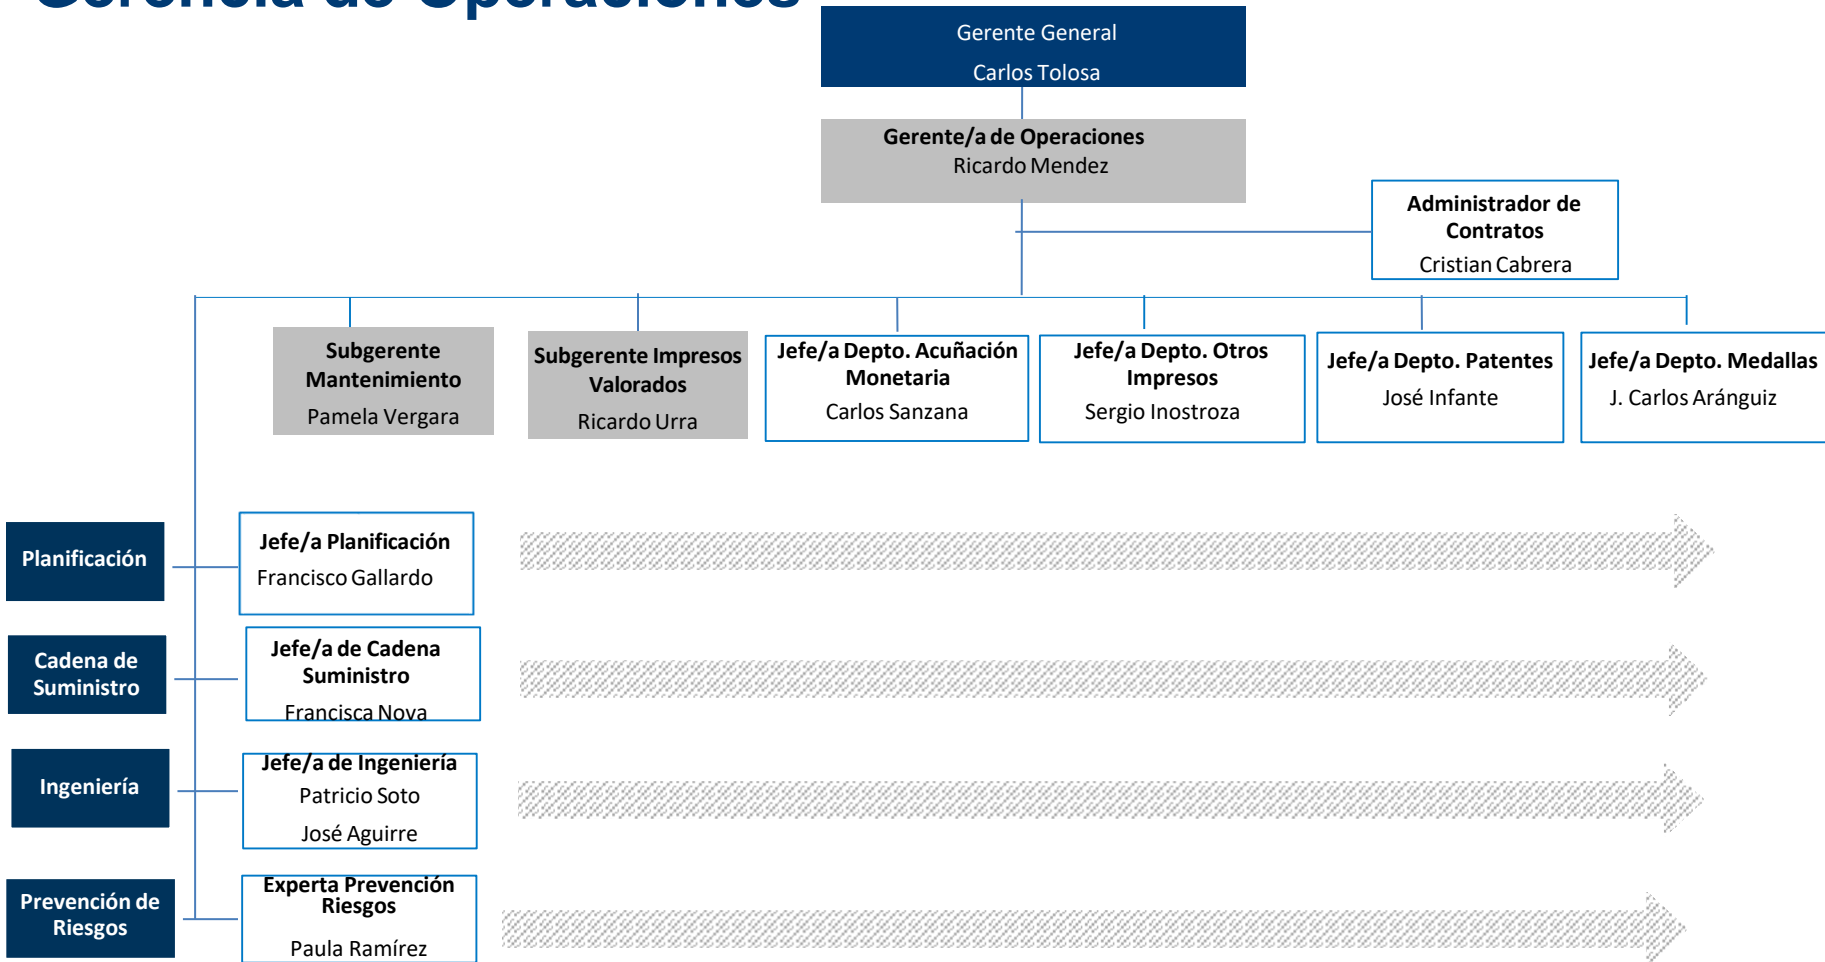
Gerencia de Operaciones

Gerente General
Carlos Tolosa

Gerente/a de Operaciones
Ricardo Mendez

Administrador de Contratos
Cristian Cabrera

Subgerente Mantenimiento
Pamela Vergara

Subgerente Impresos Valorados
Ricardo Urra

Jefe/a Depto. Acuñación Monetaria
Carlos Sanzana

Jefe/a Depto. Otros Impresos
Sergio Inostroza

Jefe/a Depto. Patentes
José Infante

Jefe/a Depto. Medallas
J. Carlos Aránguiz

Planificación

Jefe/a Planificación
Francisco Gallardo

Cadena de Suministro

Jefe/a de Cadena Suministro
Francisca Nova

Ingeniería

Jefe/a de Ingeniería
Patricio Soto
José Aguirre

Prevención de Riesgos

Experta Prevención Riesgos
Paula Ramírez